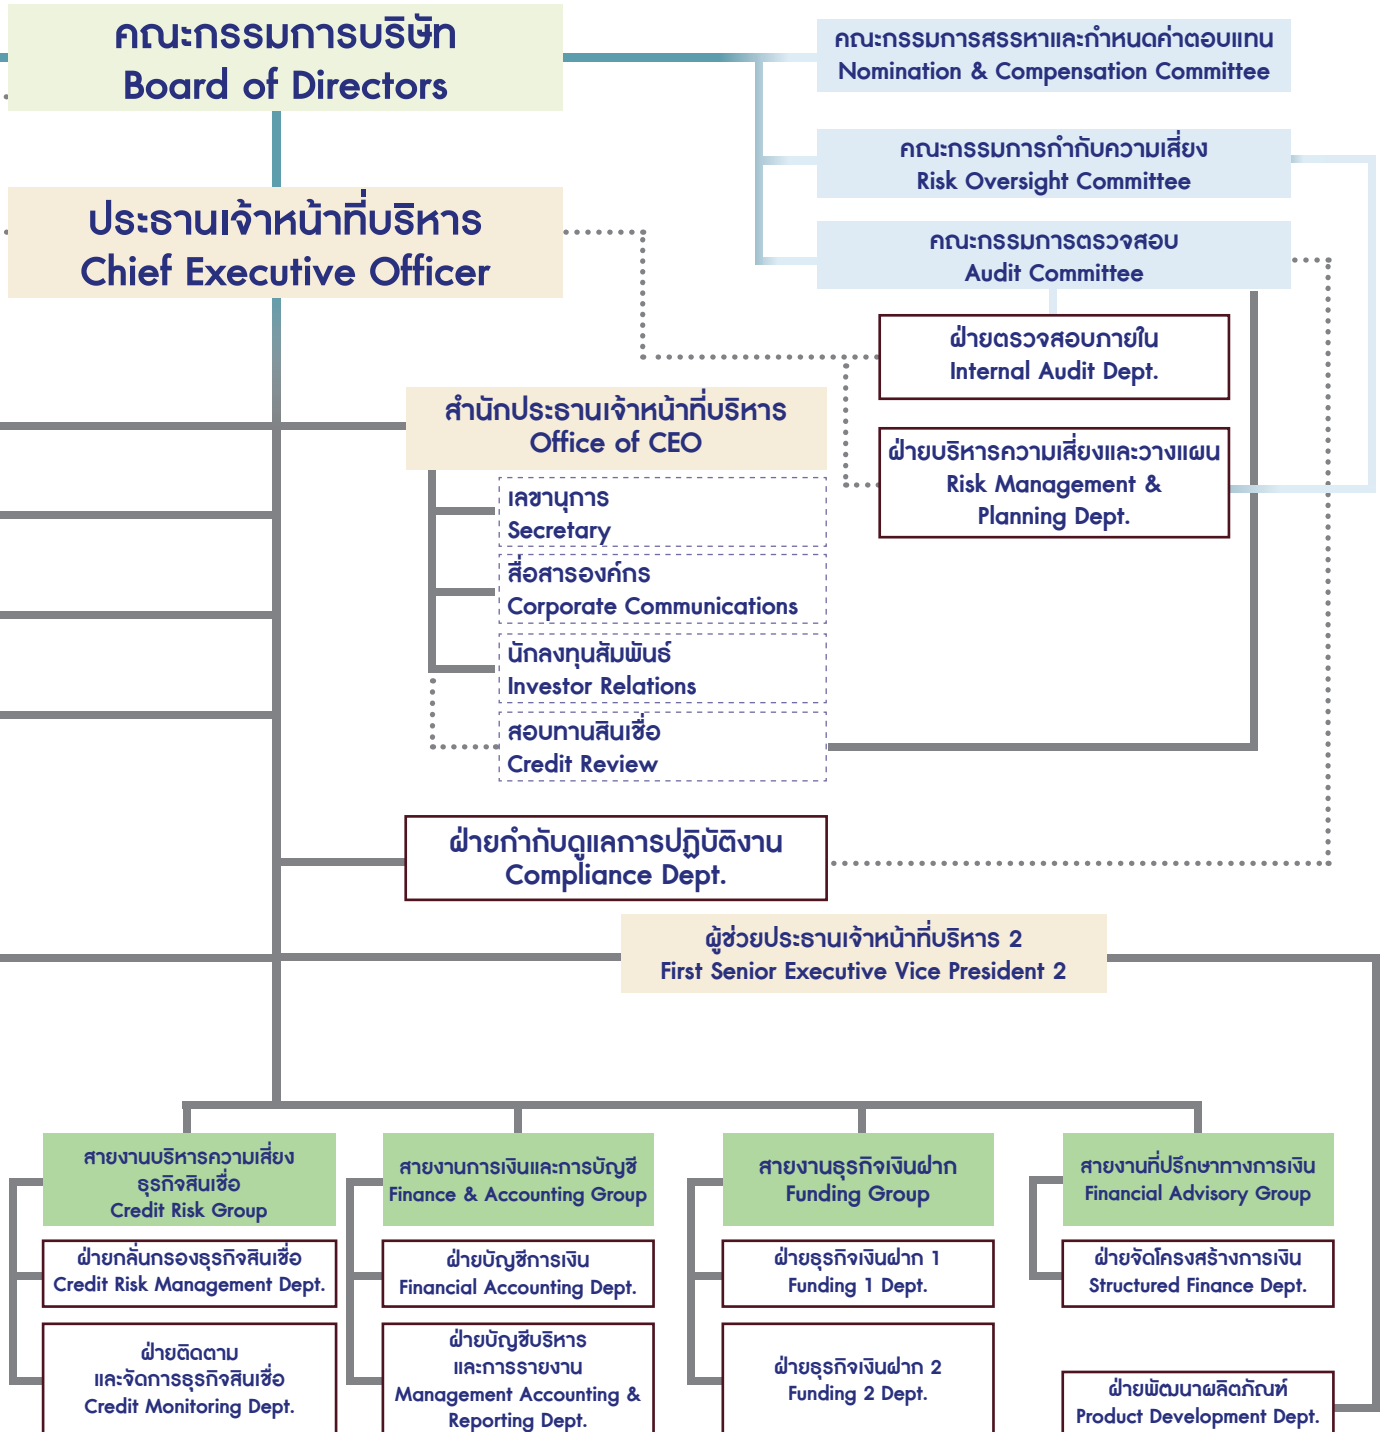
คณะกรรมการบริษัท
Board of Directors

คณะกรรมการสรรหาและกำหนดค่าตอบแทน
Nomination & Compensation Committee

คณะกรรมการกำกับความเสี่ยง
Risk Oversight Committee

คณะกรรมการตรวจสอบ
Audit Committee

ประธานเจ้าหน้าที่บริหาร
Chief Executive Officer

ฝ่ายตรวจสอบภายใน
Internal Audit Dept.

สำนักประธานเจ้าหน้าที่บริหาร
Office of CEO

ฝ่ายบริหารความเสี่ยงและวางแผน
Risk Management & Planning Dept.

เลขานุการ
Secretary

สื่อสารองค์กร
Corporate Communications

นักลงทุนสัมพันธ์
Investor Relations

สอบทานสินเชื่อ
Credit Review

ฝ่ายกำกับดูแลการปฏิบัติงาน
Compliance Dept.

ผู้ช่วยประธานเจ้าหน้าที่บริหาร 2
First Senior Executive Vice President 2

สายงานบริหารความเสี่ยงธุรกิจสินเชื่อ
Credit Risk Group

ฝ่ายกลั่นกรองธุรกิจสินเชื่อ
Credit Risk Management Dept.

ฝ่ายติดตามและจัดการธุรกิจสินเชื่อ
Credit Monitoring Dept.

สายงานการเงินและการบัญชี
Finance & Accounting Group

ฝ่ายบัญชีการเงิน
Financial Accounting Dept.

ฝ่ายบัญชีบริหารและการรายงาน
Management Accounting & Reporting Dept.

สายงานธุรกิจเงินฝาก
Funding Group

ฝ่ายธุรกิจเงินฝาก 1
Funding 1 Dept.

ฝ่ายธุรกิจเงินฝาก 2
Funding 2 Dept.

สายงานที่ปรึกษาทางการเงิน
Financial Advisory Group

ฝ่ายจัดโครงสร้างการเงิน
Structured Finance Dept.

ฝ่ายพัฒนาผลิตภัณฑ์
Product Development Dept.